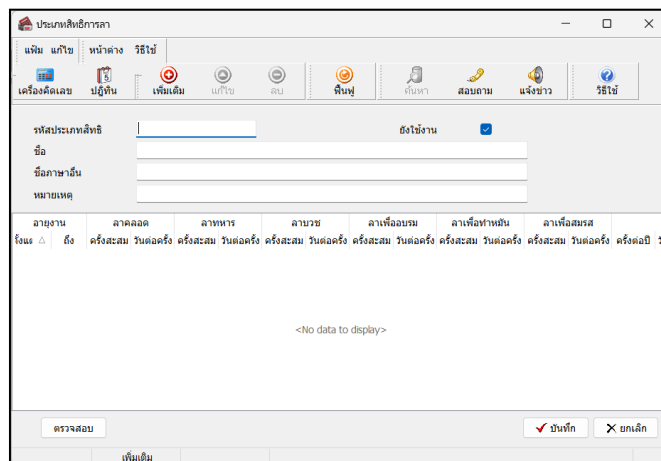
ประเภทสิทธิการลา

แฟ้ม แก้ไข หน้าต่าง วิธีใช้

เครื่องคิดเลข ปฏิทิน เพิ่มเติม แก้ไข ลบ ฟื้นฟู ค้นหา สอบถาม แจ้งข่าว วิธีใช้

รหัสประเภทสิทธิ

ยังใช้งาน

ชื่อ

ชื่อภาษาอื่น

หมายเหตุ

| อายุงาน | | ลาคลอด | | ลาทหาร | | ลาบวช | | ลาเพื่ออบรม | | ลาเพื่อทำหมัน | | ลาเพื่อสมรส | | |
|---|---|---|---|---|---|---|---|---|---|---|---|---|---|---|
| ตั้งแต่ | ถึง | ครั้งสะสม | วันต่อครั้ง | ครั้งสะสม | วันต่อครั้ง | ครั้งสะสม | วันต่อครั้ง | ครั้งสะสม | วันต่อครั้ง | ครั้งสะสม | วันต่อครั้ง | ครั้งสะสม | วันต่อครั้ง | ครั้งต่อปี |

<No data to display>

ตรวจสอบ

บันทึก ยกเลิก

เพิ่มเติม